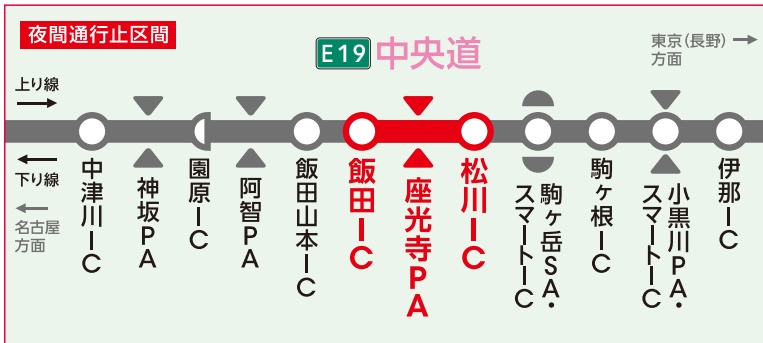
夜間通行止区間

E19 中央道

東京(長野)方面

上り線

下り線

名古屋方面

中津川IC

神坂PA

園原IC

阿智PA

飯田山本IC

飯田IC

座光寺PA

松川IC

駒ヶ岳SA・スマートIC

駒ヶ根IC

小黒川PA・スマートIC

伊那IC